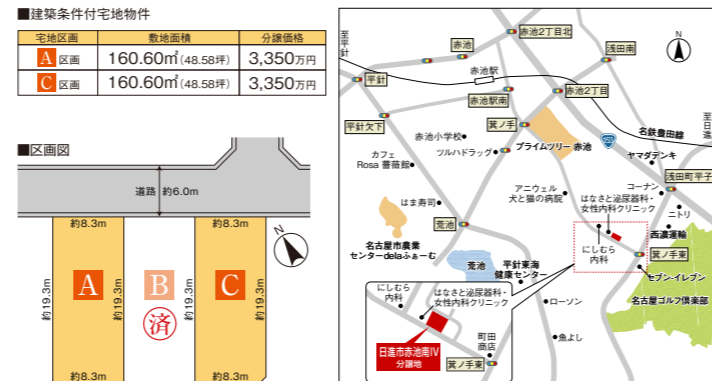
■建築条件付宅地物件

| 宅地区画 | 敷地面積 | 分譲価格 |
|---|---|---|
| A 区画 | 160.60㎡(48.58坪) | 3,350万円 |
| C 区画 | 160.60㎡(48.58坪) | 3,350万円 |

■区画図

道路 約6.0m

約8.3m
約8.3m
約19.3m
A
約19.3m
B
済
約19.3m
C
約19.3m
約8.3m
約8.3m
N

至平針
平針
赤池
赤池2丁目北
浅田南
赤池駅
赤池2丁目
赤池駅東
平針矢下
箕ノ手
赤池小学校
プライムツリー赤池
名鉄豊田線
カフェ Rosa 薔薇館
ツルハドラッグ
ヤマダデンキ
浅田町平子
コーナン
アニウェル 犬と猫の病院
はなさき泌尿器科・女性内科クリニック
はま寿司
ニトリ
西濃運輸
にしむら内科
箕ノ手東
名古屋市農業センターdelaふぁーむ
荒池
平針東海健康センター
セブン-イレブン
名古屋ゴルフ倶楽部
にしむら内科
はなさき泌尿器科・女性内科クリニック
ローソン
町田商店
魚よし
日進市赤池南IV 分譲地
箕ノ手東
N